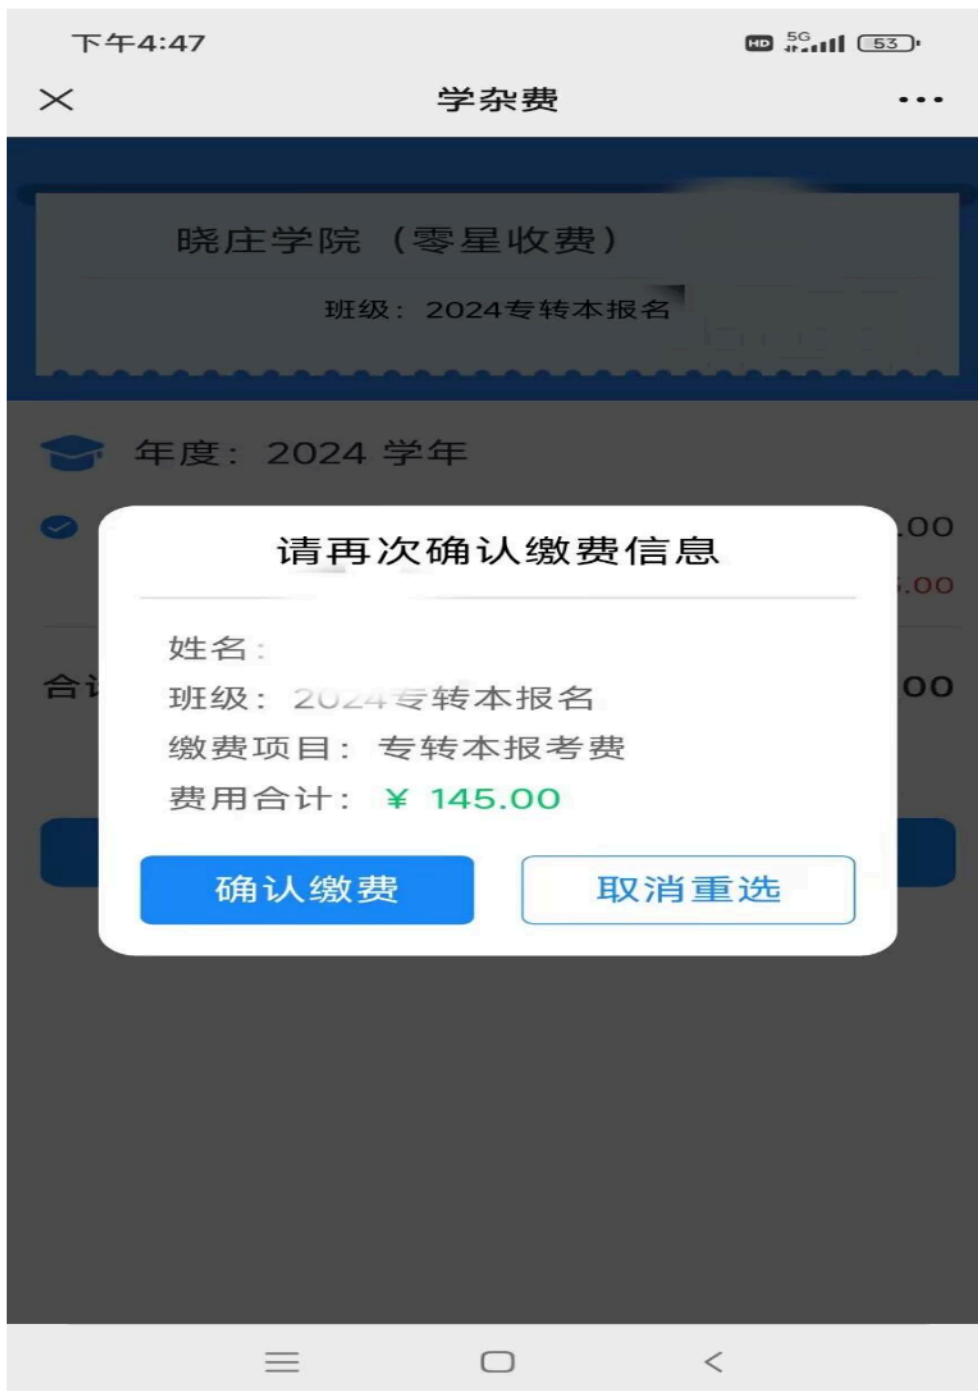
下午4:47

HD 5G 53

学杂费

晓庄学院（零星收费）

班级：2024专转本报名

年度：2024 学年

.00

.00

合计

.00

请再次确认缴费信息

姓名：

班级：2024专转本报名

缴费项目：专转本报考费

费用合计：¥ 145.00

确认缴费

取消重选